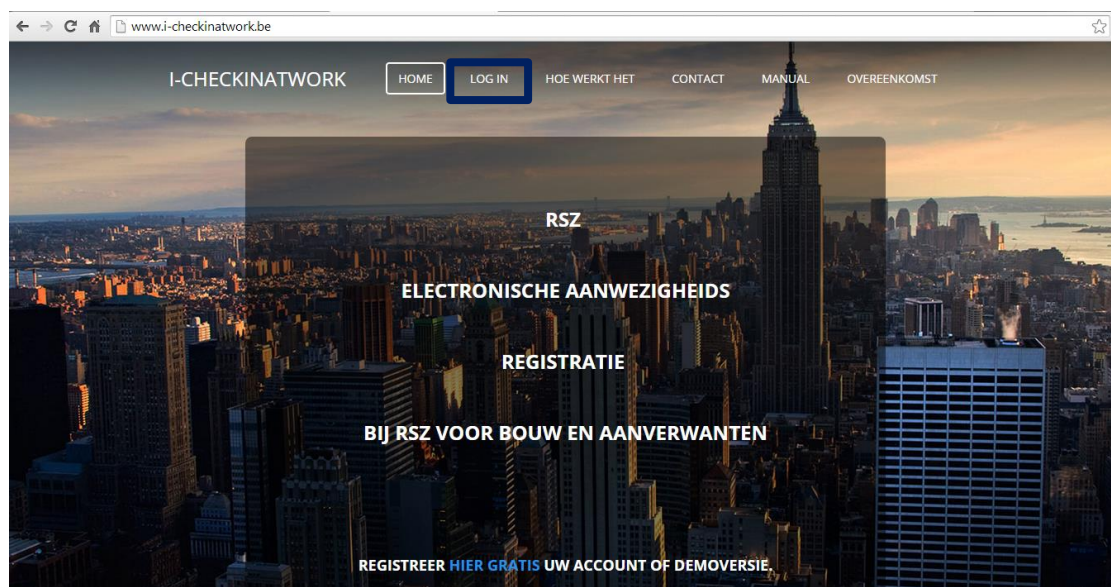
www.i-checkinatwork.be

I-CHECKINATWORK

HOME

LOG IN

HOE WERKT HET

CONTACT

MANUAL

OVEREENKOMST

RSZ

ELECTRONISCHE AANWEZIGHEIDS

REGISTRATIE

BIJ RSZ VOOR BOUW EN AANVERWANTEN

REGISTREER HIER GRATIS UW ACCOUNT OF DEMOVERSIE.